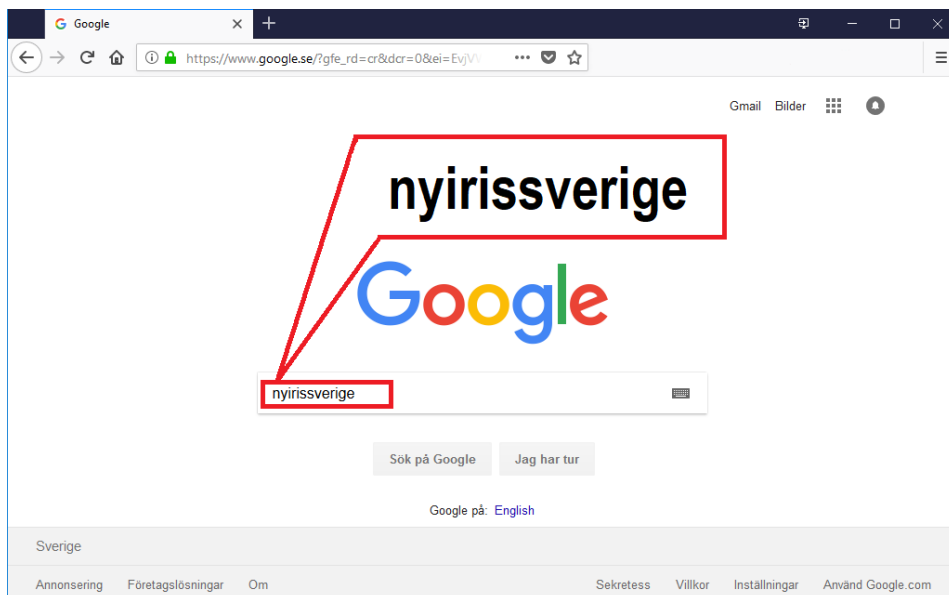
Google

https://www.google.se/?gfe_rd=cr&dcr=0&ei=EvjV

Gmail Bilder

nyirissverige

Google

nyirissverige

Sök på Google Jag har tur

Google på: English

Sverige

Annonsering Företagslösningar Om

Sekretess Villkor Inställningar Använd Google.com